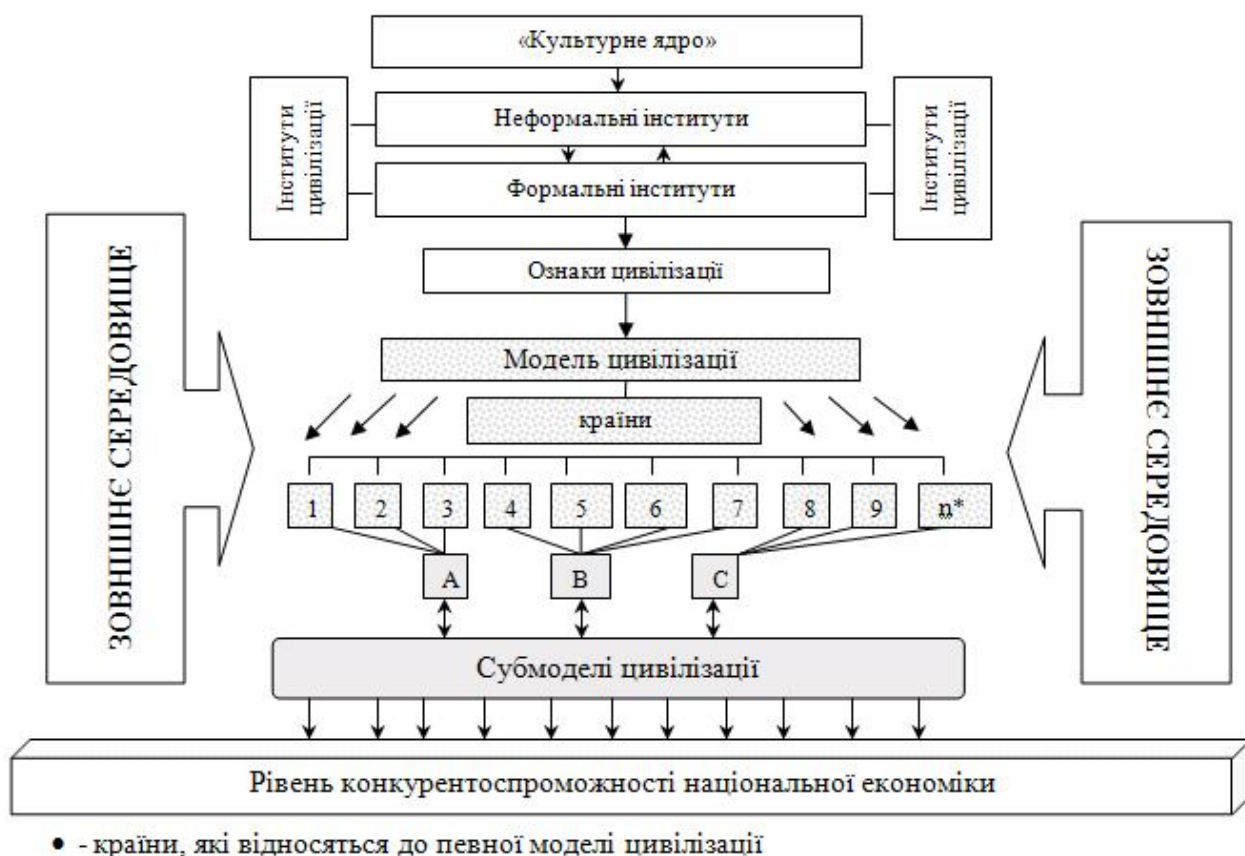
«Культурне ядро»

Інститути цивілізації

Неформальні інститути

Інститути цивілізації

Формальні інститути

ЗОВНІШНЄ СЕРЕДОВИЩЕ

Ознаки цивілізації

ЗОВНІШНЄ СЕРЕДОВИЩЕ

Модель цивілізації

країни

1 2 3 4 5 6 7 8 9 n*

A B C

Субмоделі цивілізації

Рівень конкурентоспроможності національної економіки

• - країни, які відносяться до певної моделі цивілізації